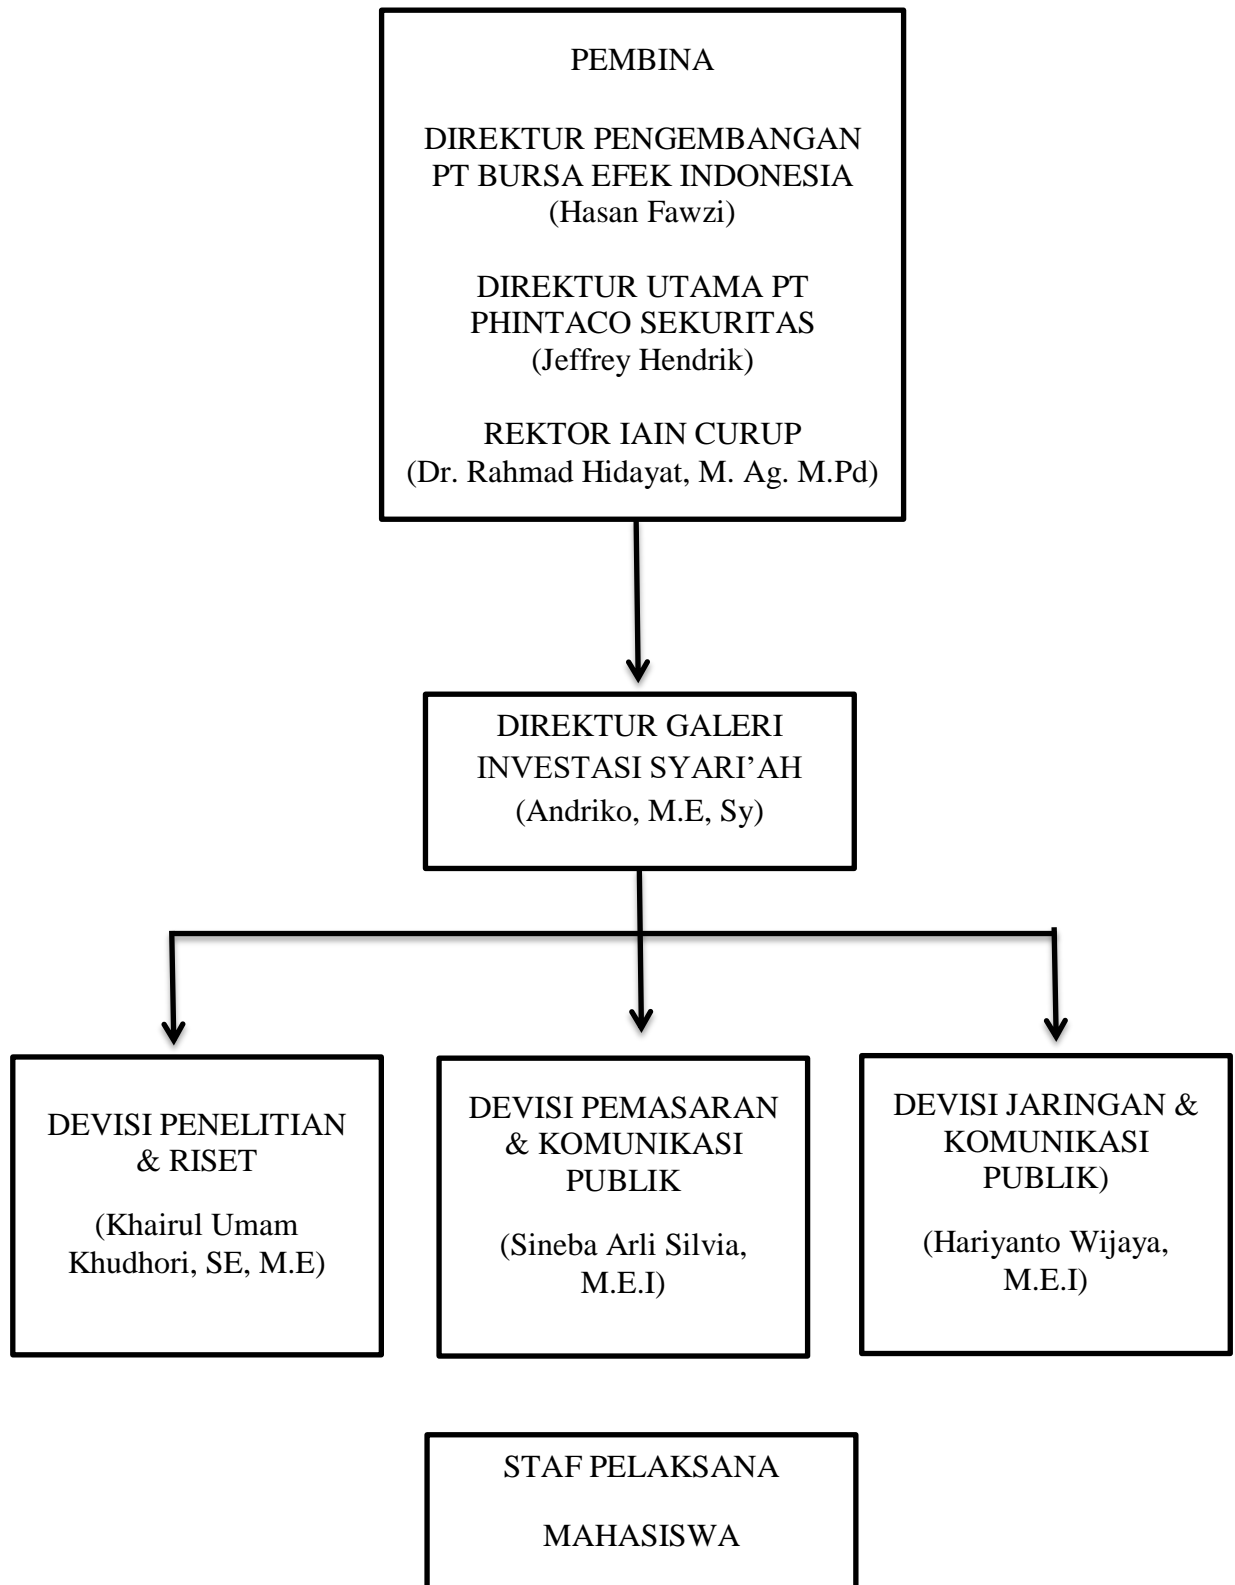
PEMBINA

DIREKTUR PENGEMBANGAN PT BURSA EFEK INDONESIA (Hasan Fawzi)

DIREKTUR UTAMA PT PHINTACO SEKURITAS (Jeffrey Hendrik)

REKTOR IAIN CURUP (Dr. Rahmad Hidayat, M. Ag. M.Pd)

DIREKTUR GALERI INVESTASI SYARI'AH (Andriko, M.E, Sy)

DEVISI PENELITIAN & RISET

(Khairul Umam Khudhori, SE, M.E)

DEVISI PEMASARAN & KOMUNIKASI PUBLIK

(Sineba Arli Silvia, M.E.I)

DEVISI JARINGAN & KOMUNIKASI PUBLIK)

(Hariyanto Wijaya, M.E.I)

STAF PELAKSANA

MAHASISWA